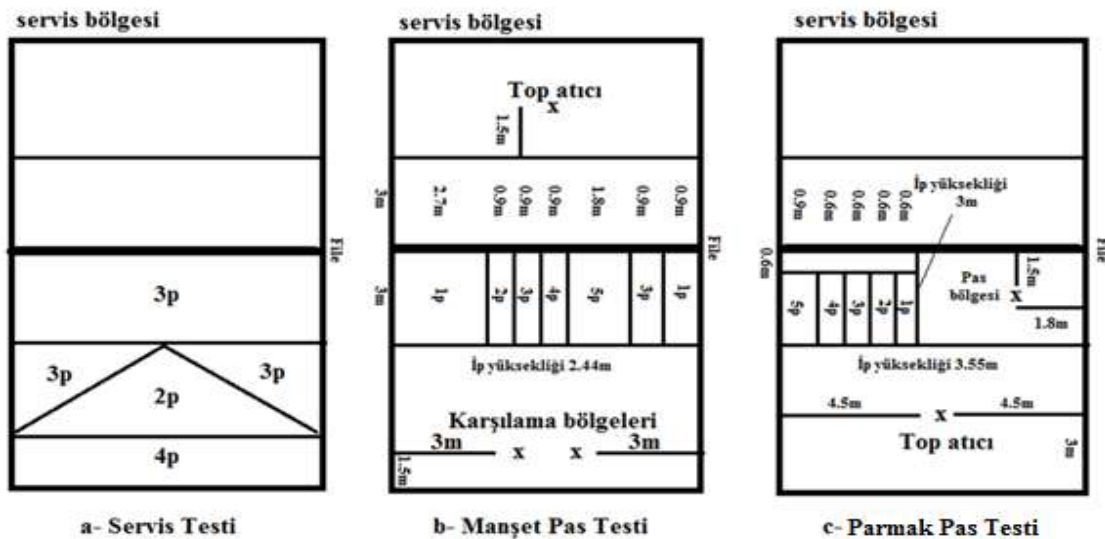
servis bölgesi

File

3p

3p

2p

3p

4p

a- Servis Testi

servis bölgesi

Top atıcı
x

1.5m

3m

2.7m 0.9m 0.9m 0.9m 1.8m 0.9m 0.9m

File

3m

1p 2p 3p 4p 5p 3p 1p

İp yüksekliği 2.44m

Karşılama bölgeleri

3m x x 3m

1.5m

b- Manşet Pas Testi

servis bölgesi

0.9m 0.6m 0.6m 0.6m 0.6m

İp yüksekliği 3m

File

0.6m

5p 4p 3p 2p 1p

Pas bölgesi x

1.5m

1.8m

İp yükseklıği 3.55m

4.5m x 4.5m

Top atıcı

3m

c- Parmak Pas Testi